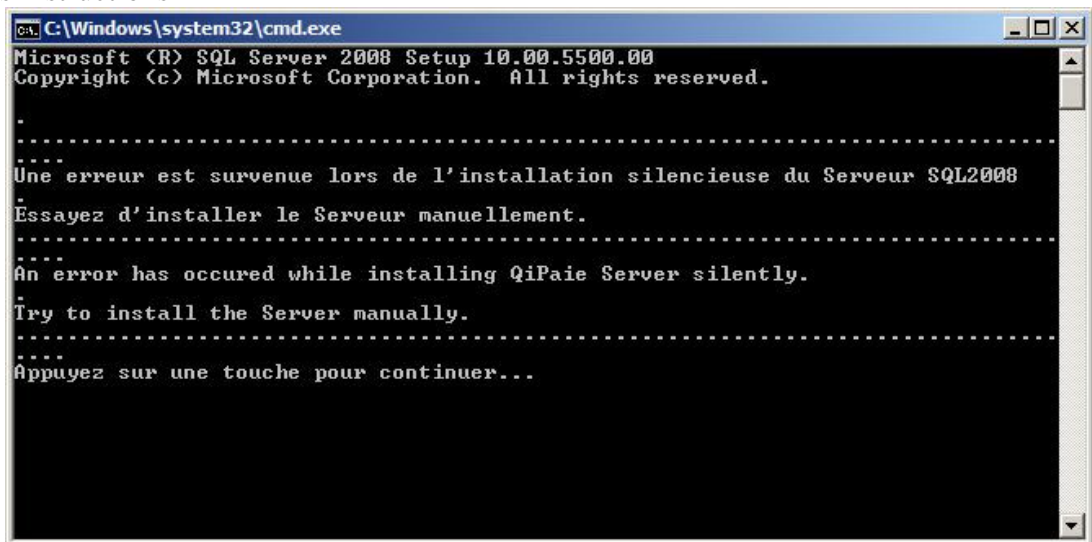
C:\Windows\system32\cmd.exe

Microsoft (R) SQL Server 2008 Setup 10.00.5500.00
Copyright (c) Microsoft Corporation. All rights reserved.

.
--------------------------------------------------------------------------------
....
Une erreur est survenue lors de l'installation silencieuse du Serveur SQL2008
.
Essayez d'installer le Serveur manuellement.
--------------------------------------------------------------------------------
....
An error has occured while installing QiPaie Server silently.
.
Try to install the Server manually.
--------------------------------------------------------------------------------
....
Appuyez sur une touche pour continuer...